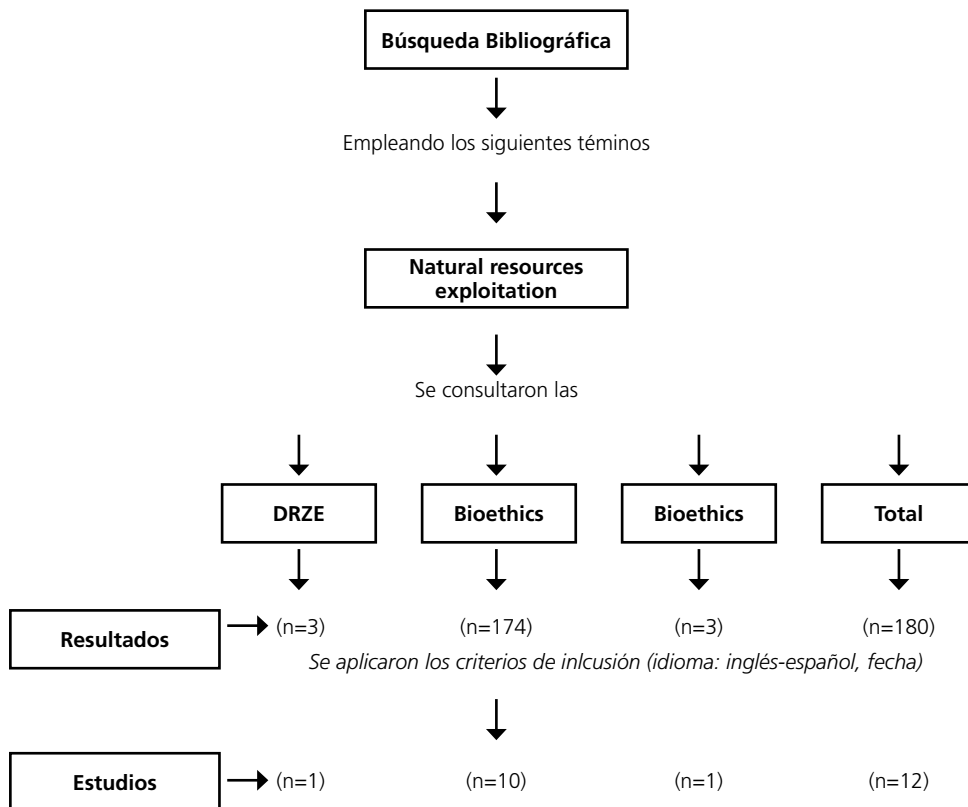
Búsqueda Bibliográfica

Empleando los siguientes téminos

Natural resources exploitation

Se consultaron las

DRZE

Bioethics

Bioethics

Total

Resultados

(n=3) (n=174) (n=3) (n=180)

Se aplicaron los criterios de inlcusión (idioma: inglés-español, fecha)

Estudios

(n=1) (n=10) (n=1) (n=12)